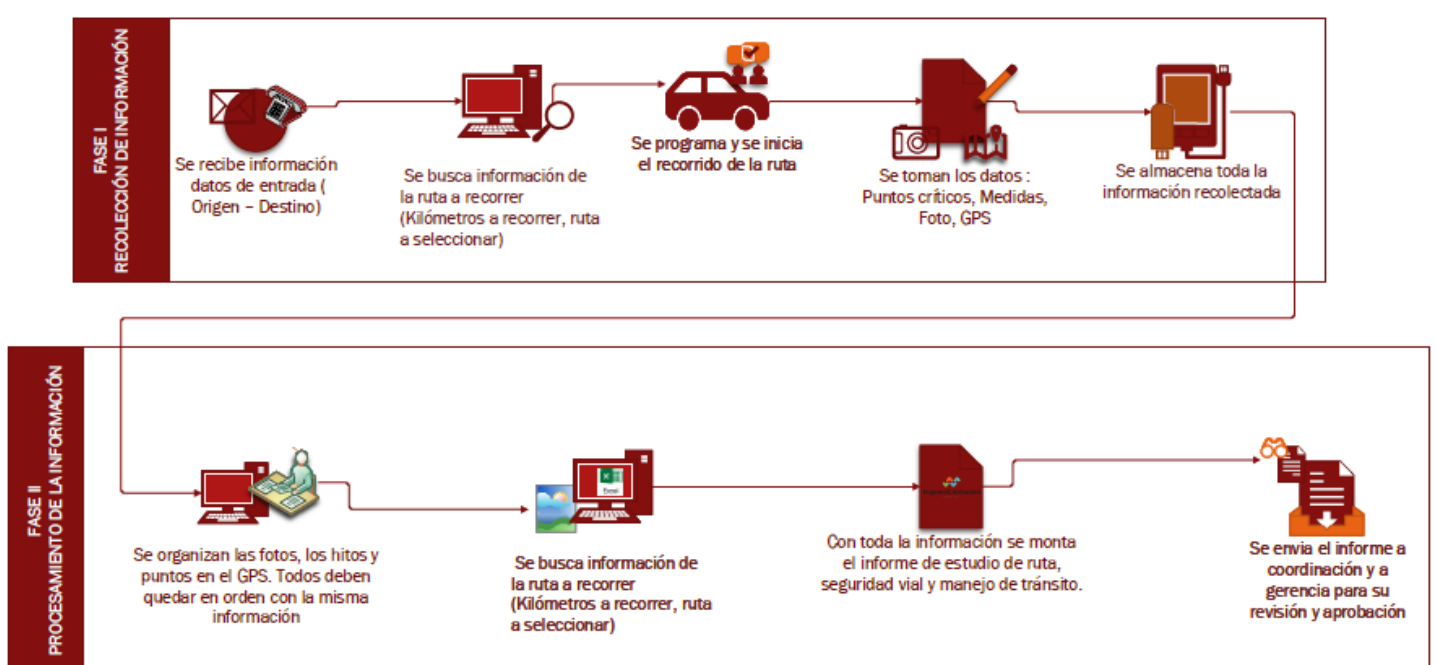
FASE I
RECOLECCIÓN DE INFORMACIÓN

Se recibe información datos de entrada ( Origen – Destino)

Se busca información de la ruta a recorrer (Kilómetros a recorrer, ruta a seleccionar)

Se programa y se inicia el recorrido de la ruta

Se toman los datos : Puntos críticos, Medidas, Foto, GPS

Se almacena toda la información recolectada

FASE II
PROCESAMIENTO DE LA INFORMACIÓN

Se organizan las fotos, los hitos y puntos en el GPS. Todos deben quedar en orden con la misma información

Excel

Se busca información de la ruta a recorrer (Kilómetros a recorrer, ruta a seleccionar)

Con toda la información se monta el informe de estudio de ruta, seguridad vial y manejo de tránsito.

Se envia el informe a coordinación y a gerencia para su revisión y aprobación